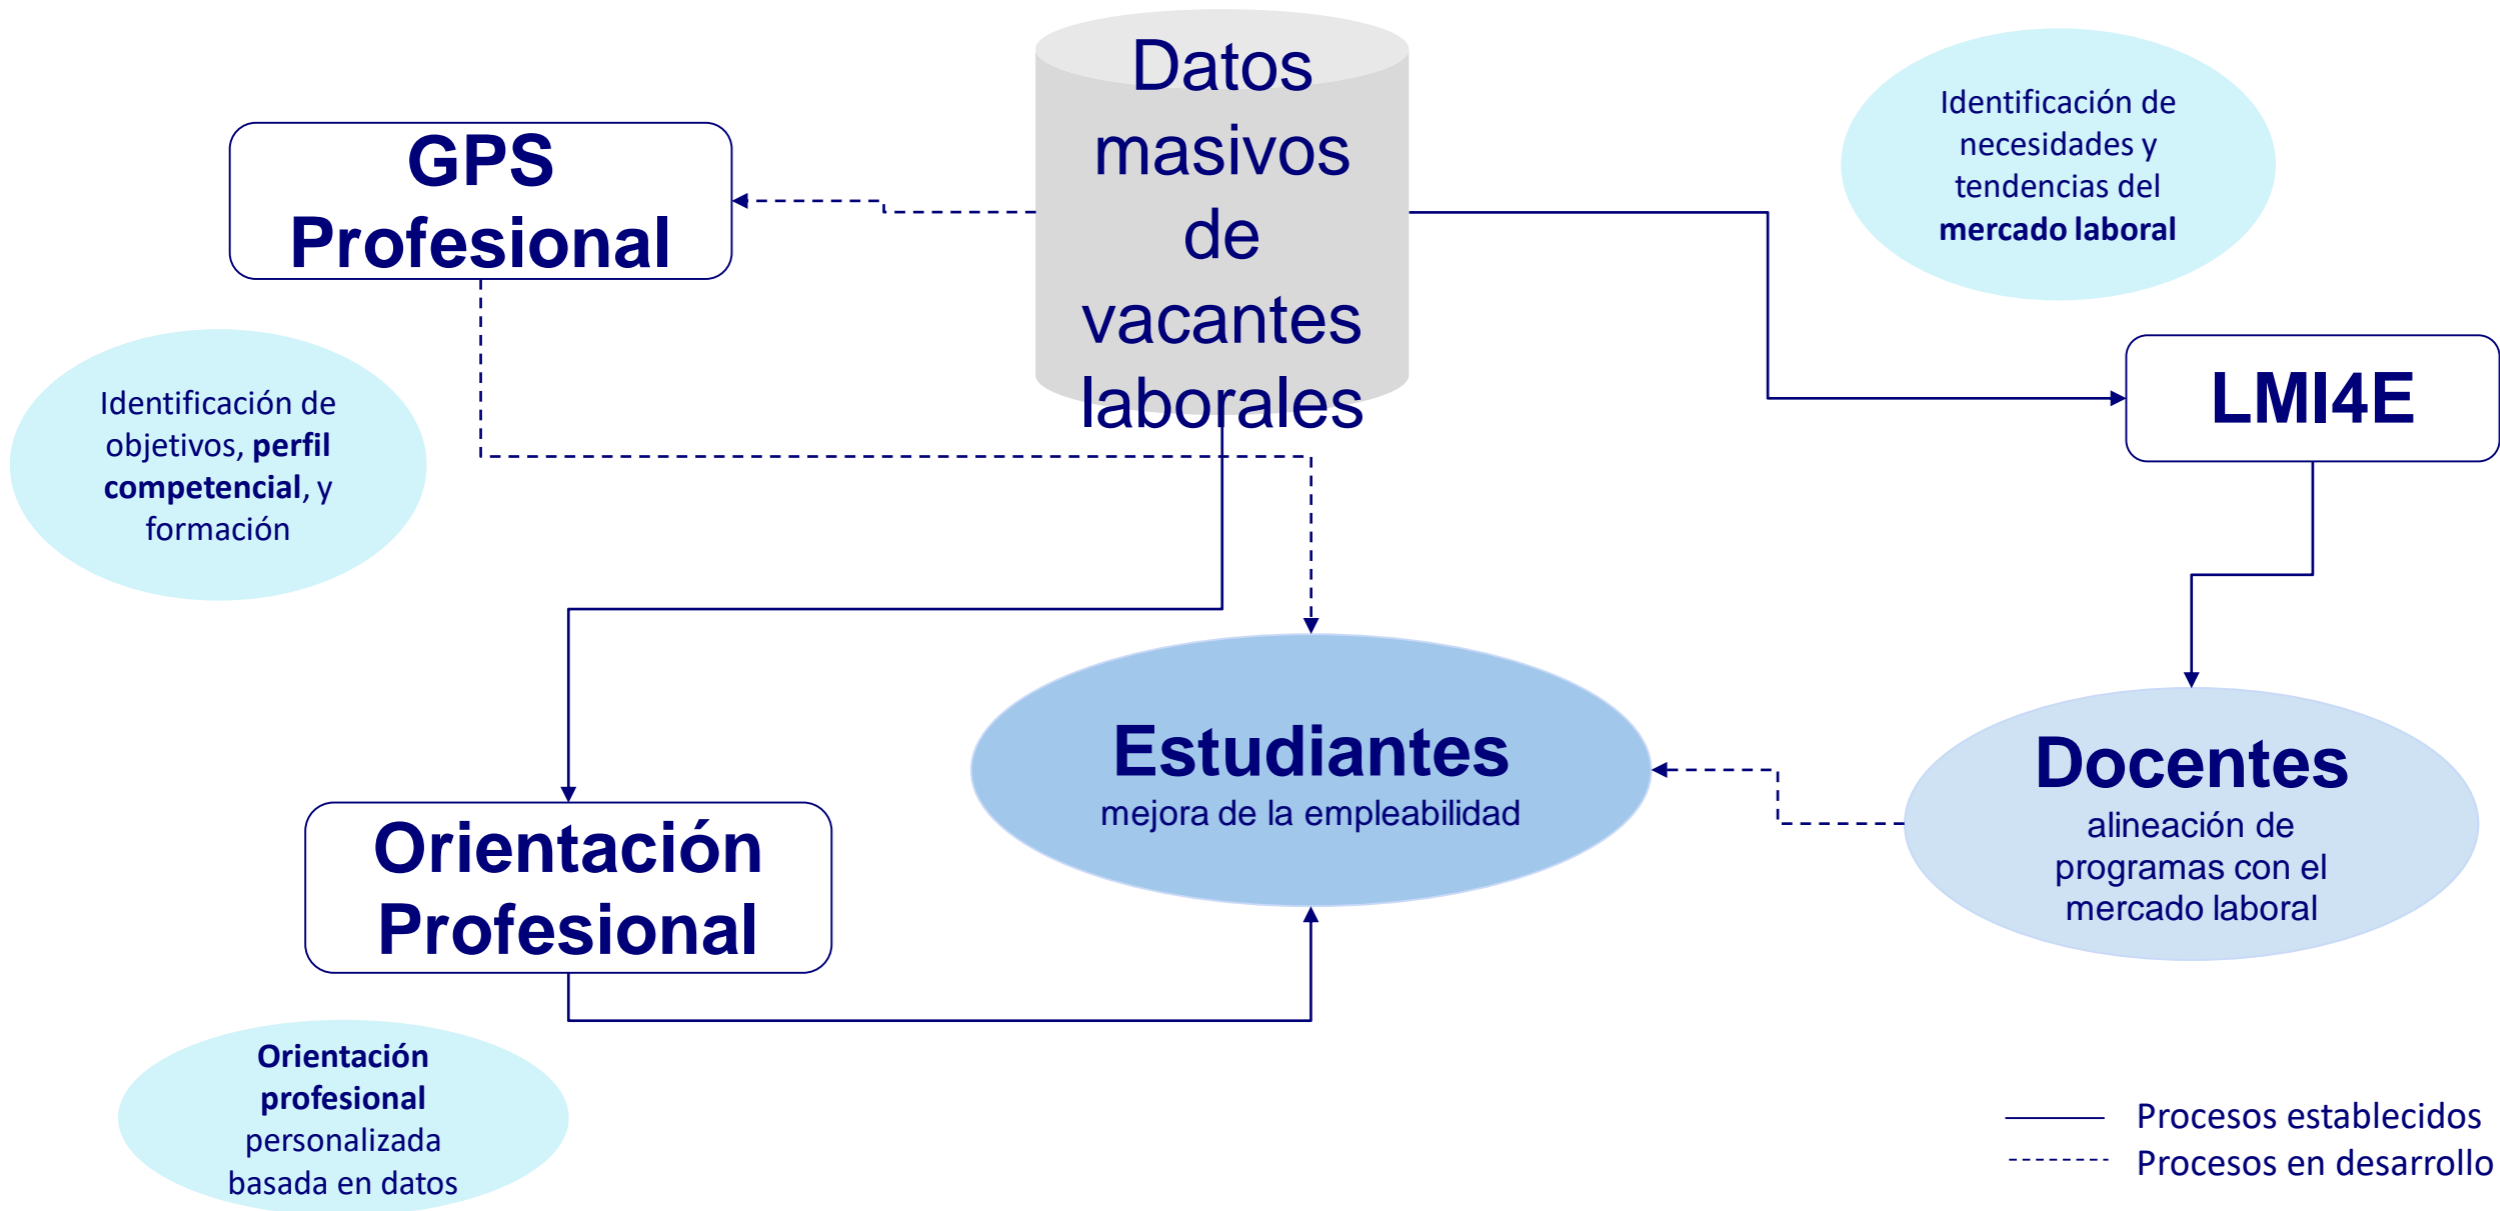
Datos masivos de vacantes laborales

GPS Profesional

Identificación de necesidades y tendencias del **mercado laboral**

LMI4E

Identificación de objetivos, **perfil competencial**, y formación

Estudiantes
mejora de la empleabilidad

Docentes
alineación de programas con el mercado laboral

Orientación Profesional

**Orientación profesional** personalizada basada en datos

Procesos establecidos
Procesos en desarrollo